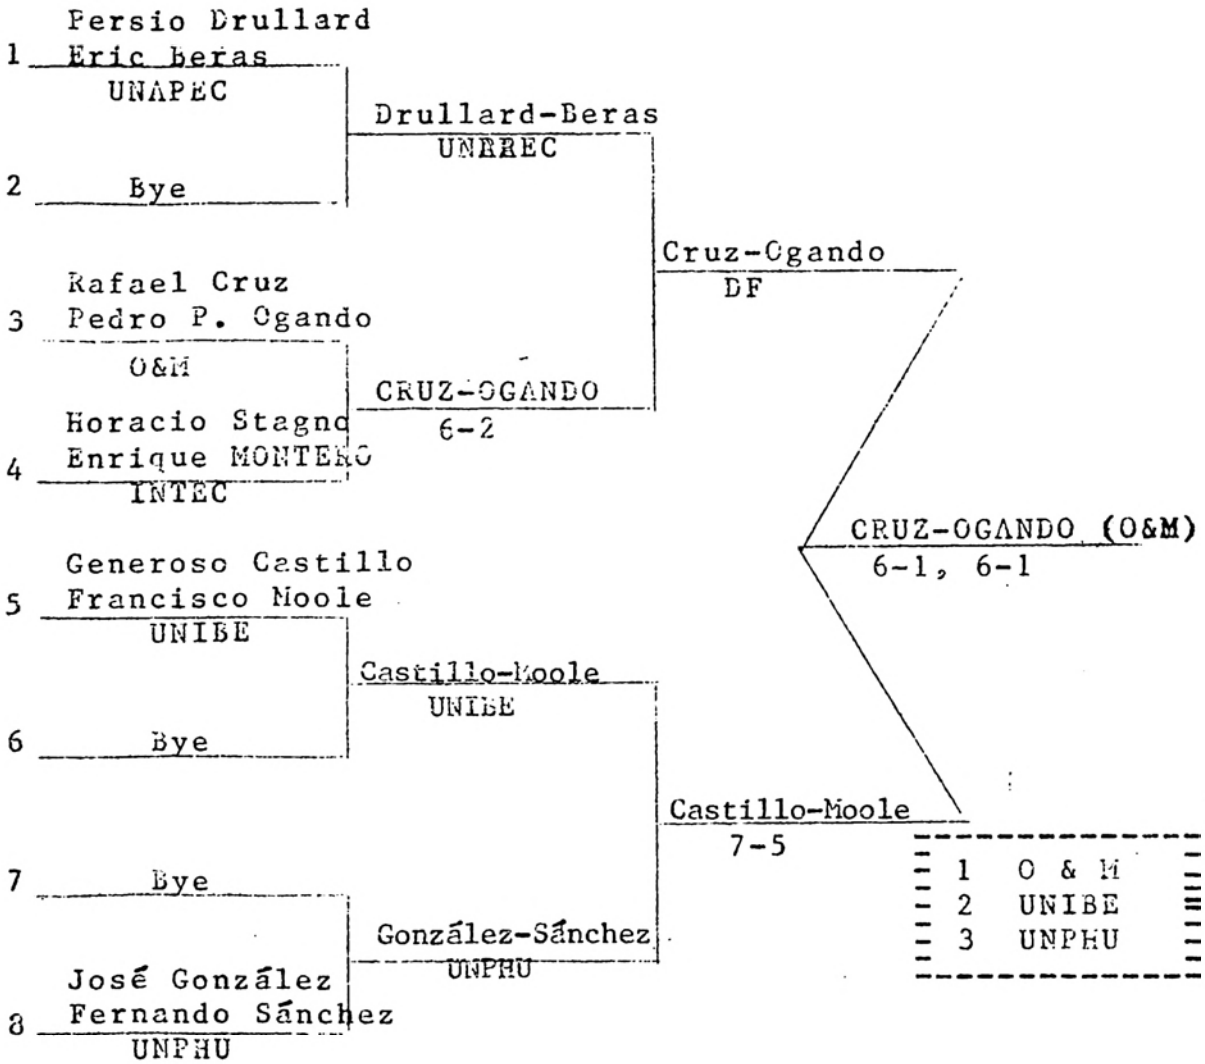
Persio Drullard
1 Eric beras
UNAPEC

Drullard-Beras
UNRREC

2 Bye

Rafael Cruz
3 Pedro P. Ogando
O&M

CRUZ-OGANDO
6-2

Horacio Stagno
4 Enrique MONTERO
INTEC

Cruz-Ogando
DF

CRUZ-OGANDO (O&M)
6-1, 6-1

Generoso Castillo
5 Francisco Moole
UNIBE

Castillo-Moole
UNIBE

6 Bye

Castillo-Moole
7-5

7 Bye

González-Sánchez
UNPHU

José González
8 Fernando Sánchez
UNPHU

1 O & M
2 UNIBE
3 UNPHU